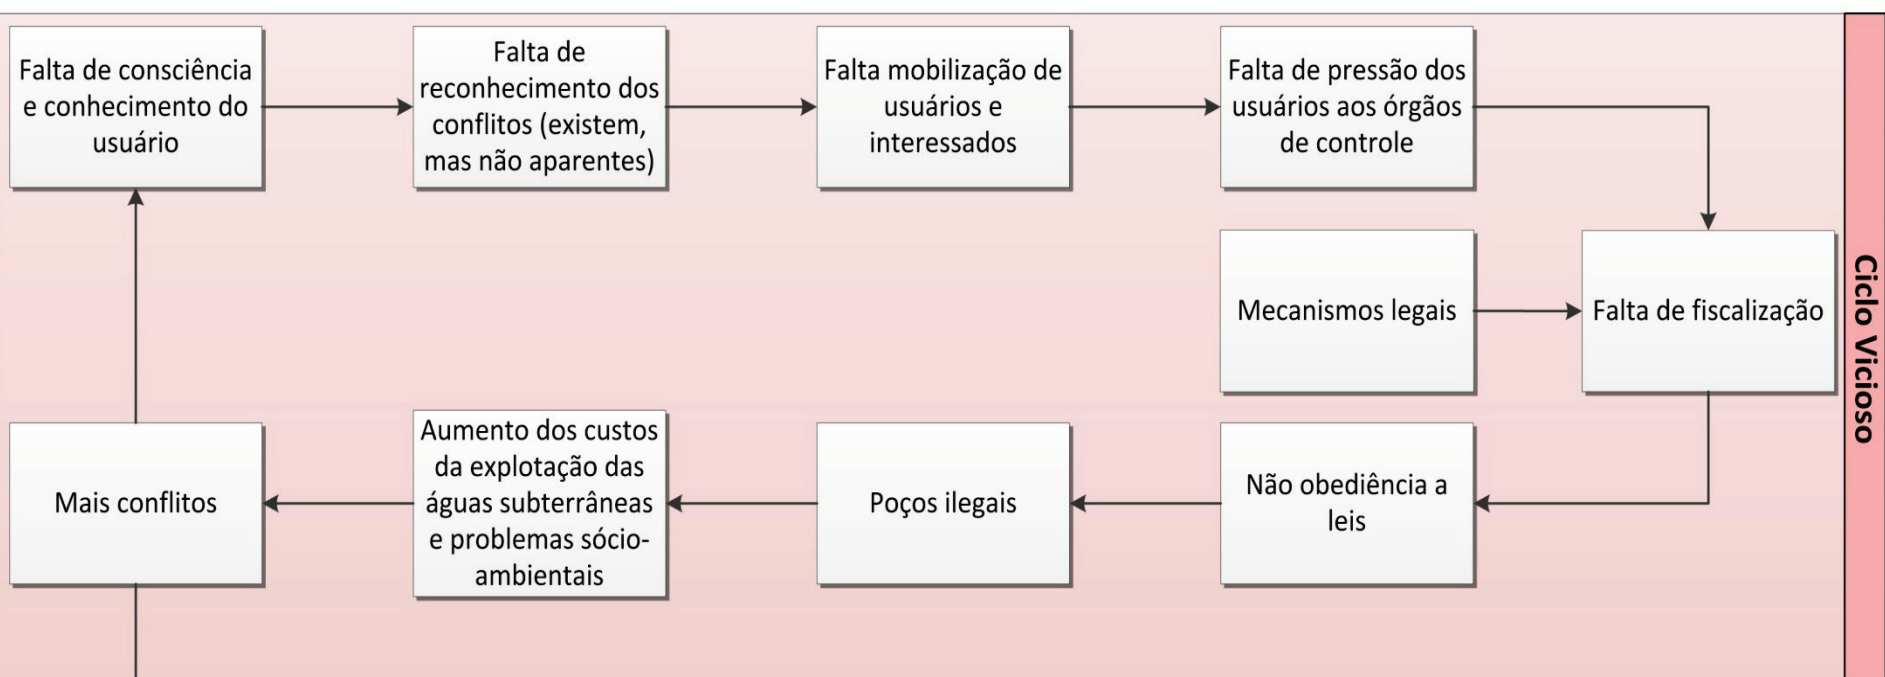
Falta de consciência e conhecimento do usuário

Falta de reconhecimento dos conflitos (existem, mas não aparentes)

Falta mobilização de usuários e interessados

Falta de pressão dos usuários aos órgãos de controle

Mecanismos legais

Falta de fiscalização

Não obediência a leis

Poços ilegais

Aumento dos custos da explotação das águas subterrâneas e problemas sócio-ambientais

Mais conflitos

Ciclo Vicioso